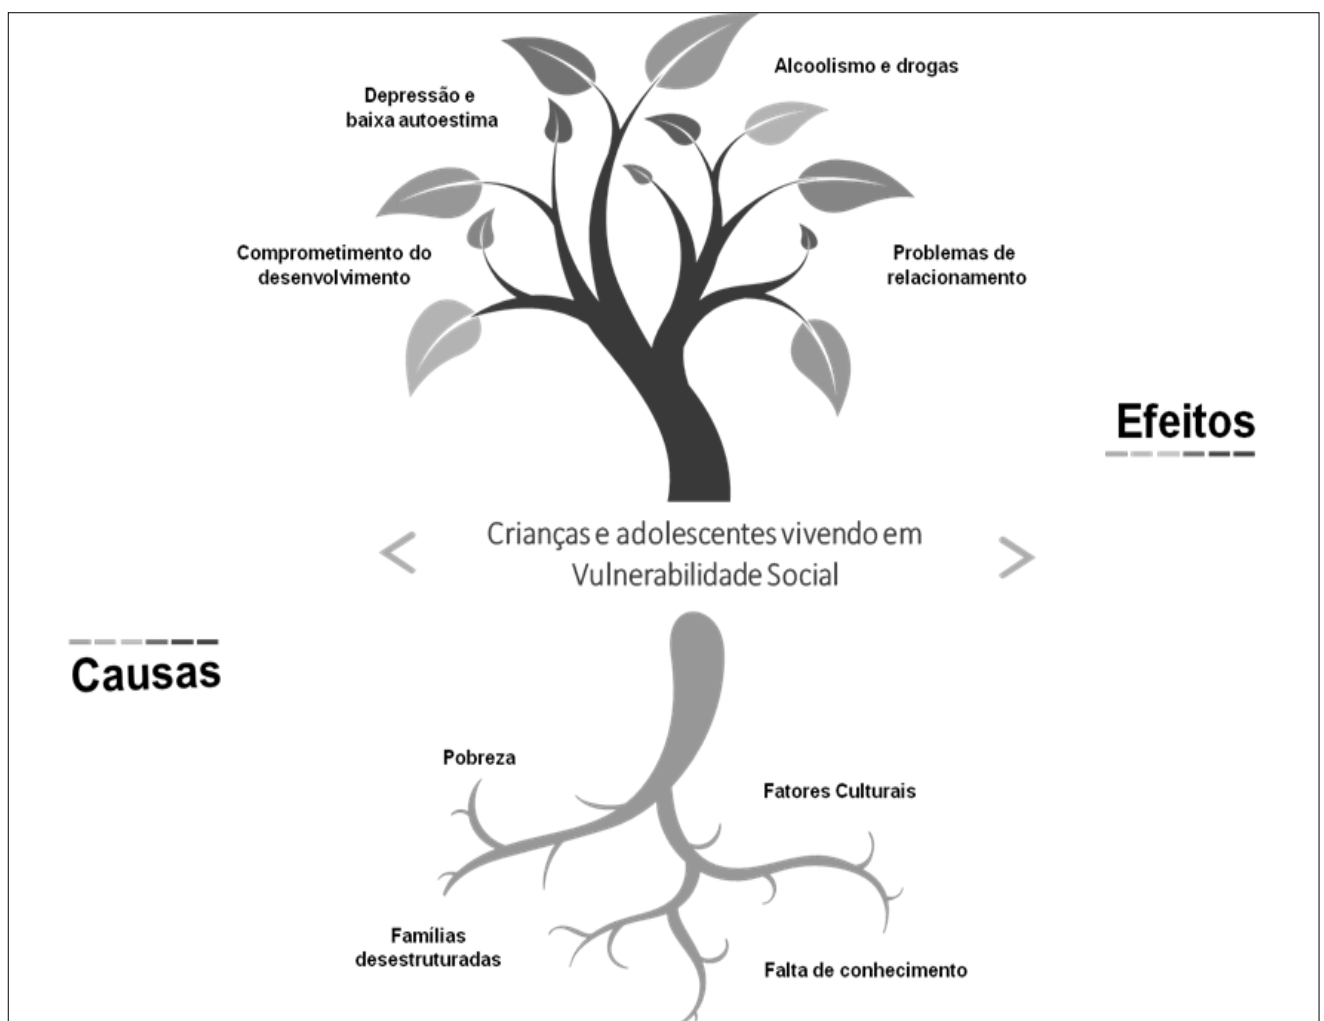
Depressão e baixa autoestima

Alcoolismo e drogas

Comprometimento do desenvolvimento

Problemas de relacionamento

Efeitos

Crianças e adolescentes vivendo em Vulnerabilidade Social

Causas

Pobreza

Fatores Culturais

Famílias desestruturadas

Falta de conhecimento